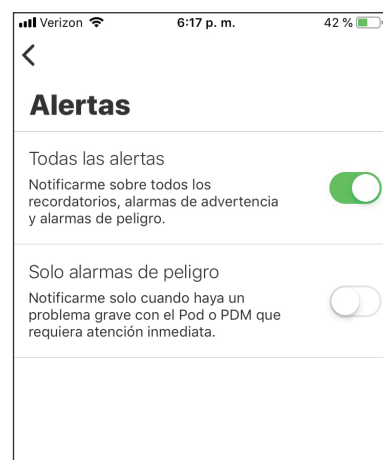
Verizon 6:17 p. m. 42 %

<

Alertas

Todas las alertas
Notificarme sobre todos los recordatorios, alarmas de advertencia y alarmas de peligro.

Solo alarmas de peligro
Notificarme solo cuando haya un problema grave con el Pod o PDM que requiera atención inmediata.